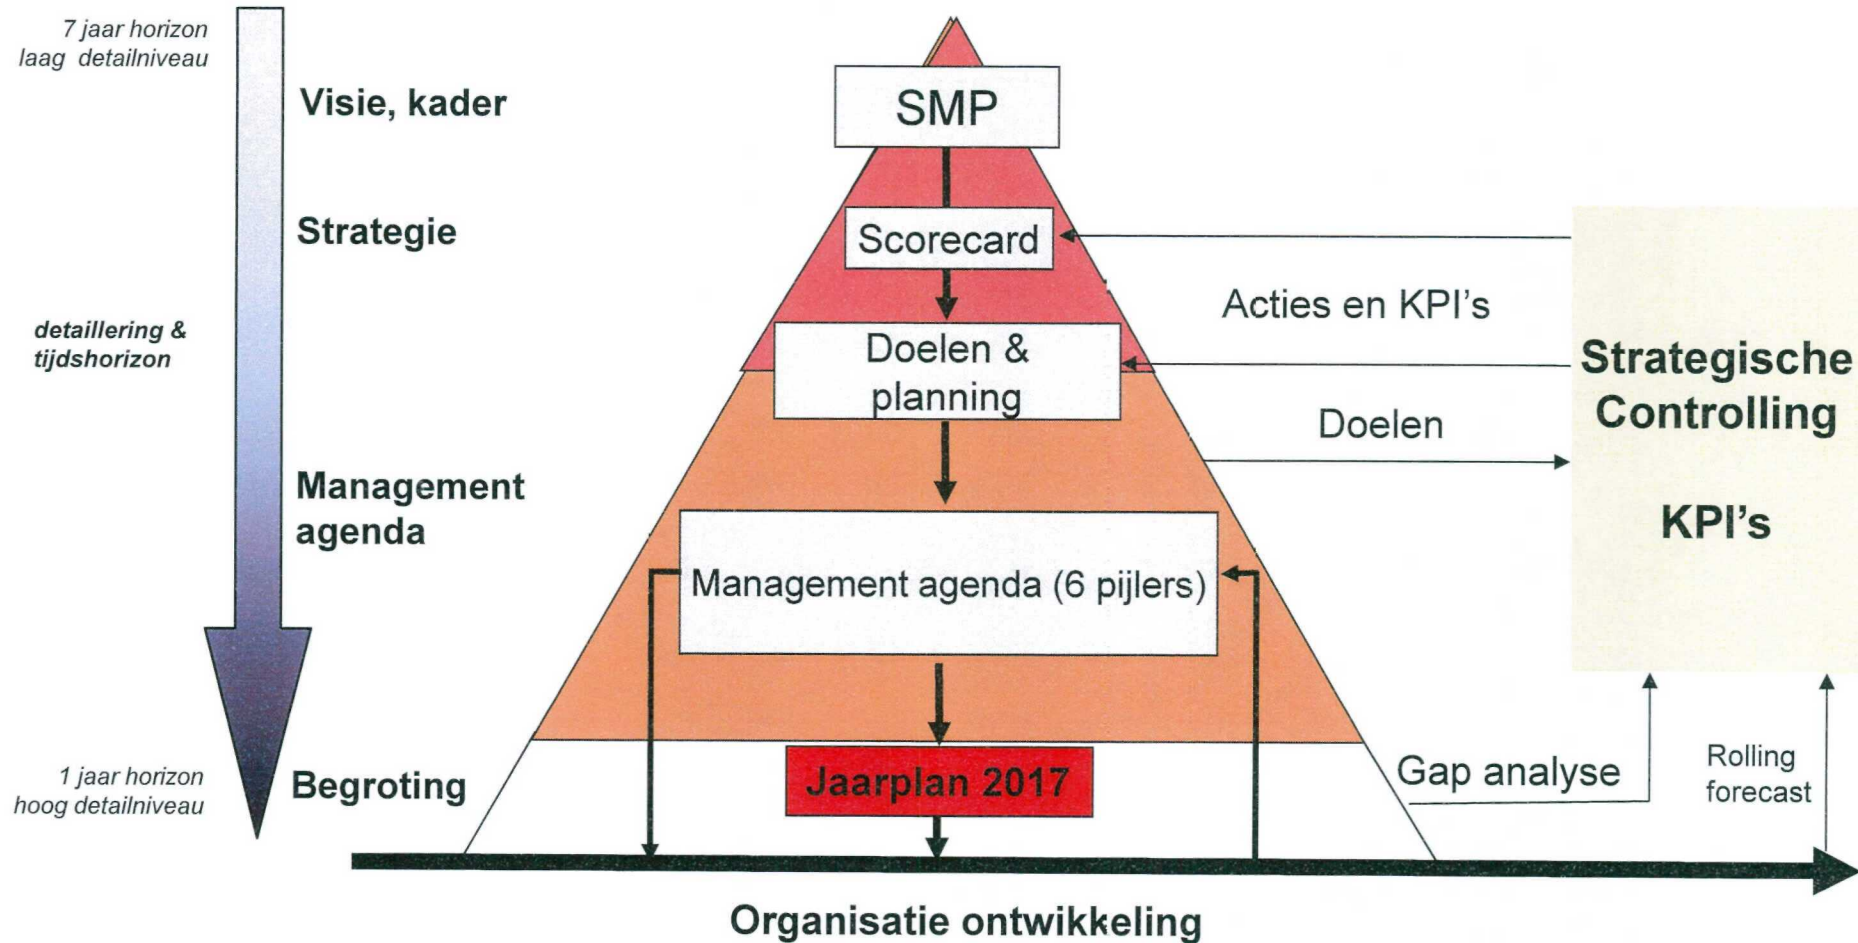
7 jaar horizon
laag detailniveau

Visie, kader

SMP

Strategie

Scorecard

Acties en KPI's

detaillering & tijdshorizon

Doelen & planning

Strategische Controlling

Doelen

Management agenda

KPI's

Management agenda (6 pijlers)

1 jaar horizon
hoog detailniveau

Begroting

Jaarplan 2017

Gap analyse

Rolling forecast

Organisatie ontwikkeling